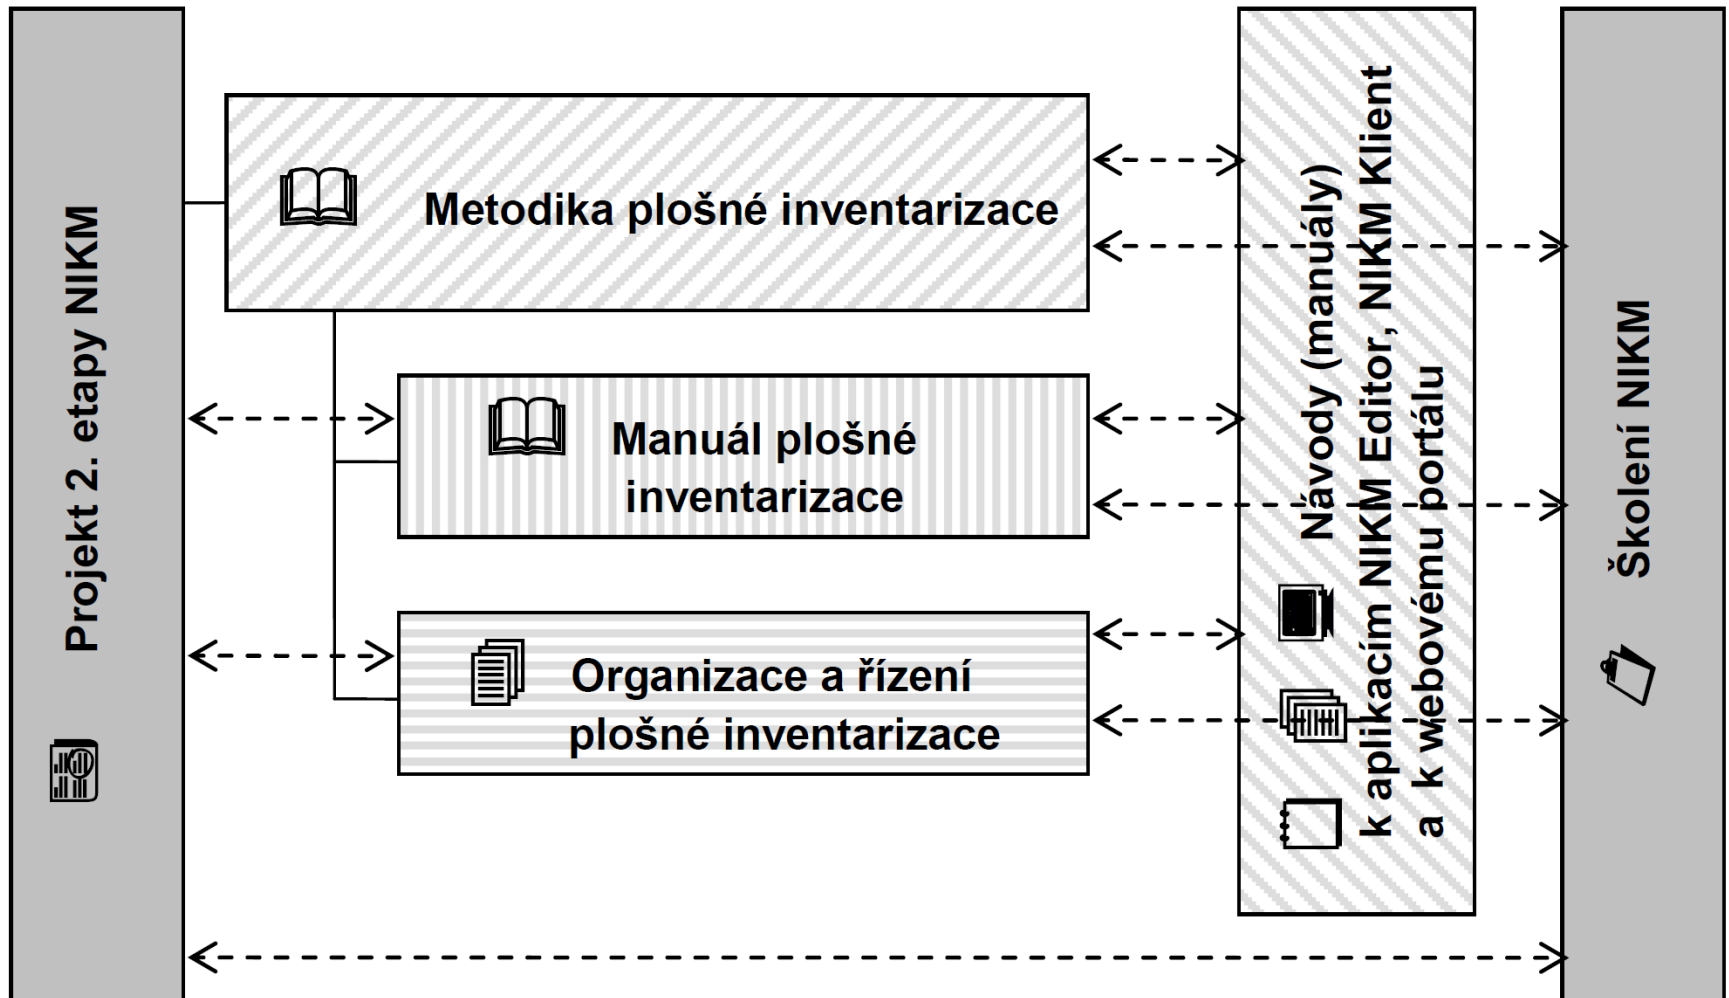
Projekt 2. etapy NIKM

Metodika plošné inventarizace

Manuál plošné inventarizace

Organizace a řízení plošné inventarizace

Návody (manuály) k aplikacím NIKM Editor, NIKM Klient a k webovému portálu

Školení NIKM